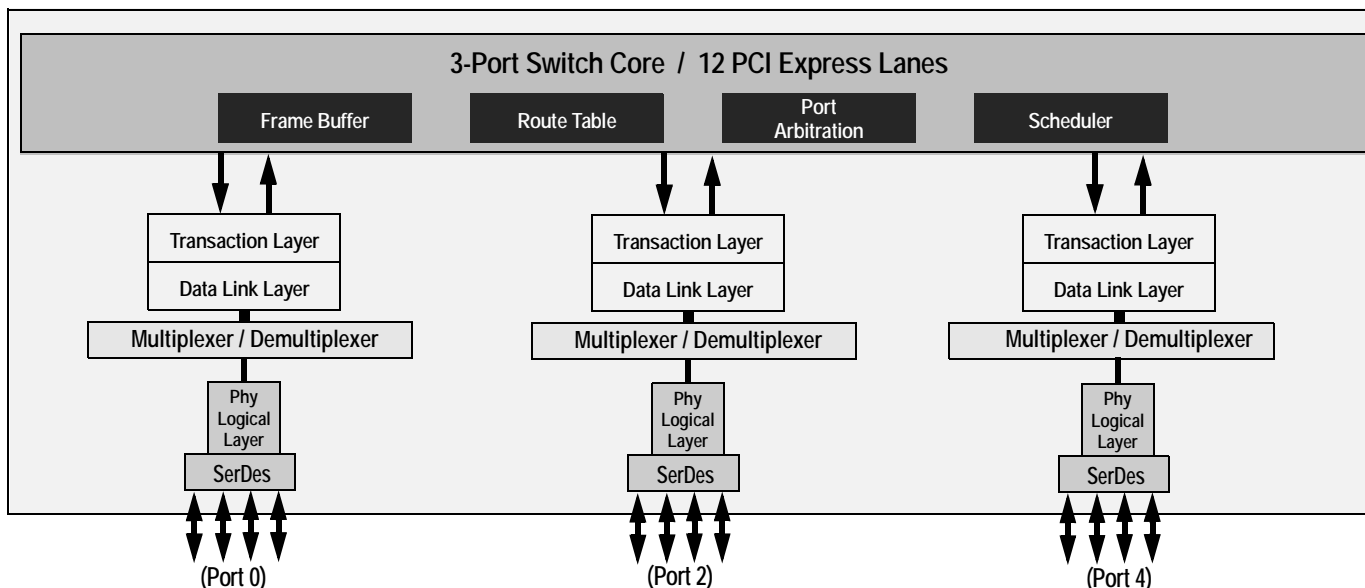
3-Port Switch Core / 12 PCI Express Lanes

Frame Buffer

Route Table

Port Arbitration

Scheduler

Transaction Layer

Data Link Layer

Multiplexer / Demultiplexer

Phy Logical Layer

SerDes

(Port 0)

Transaction Layer

Data Link Layer

Multiplexer / Demultiplexer

Phy Logical Layer

SerDes

(Port 2)

Transaction Layer

Data Link Layer

Multiplexer / Demultiplexer

Phy Logical Layer

SerDes

(Port 4)